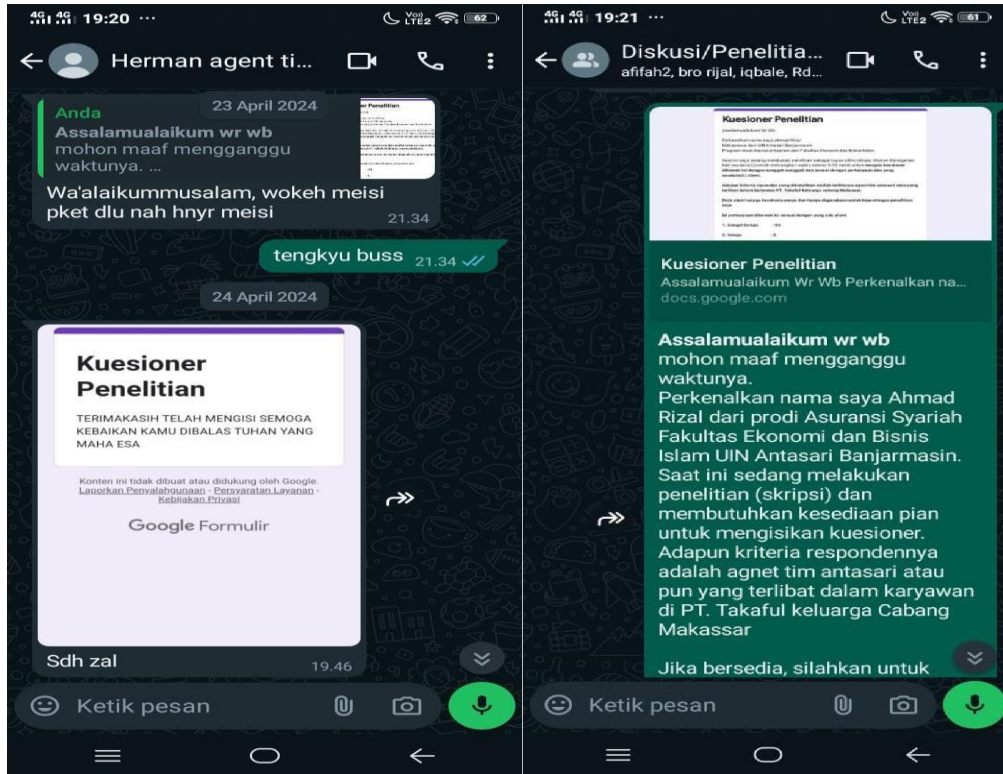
4G 4G 19:20 ···
62

Herman agent ti...

Anda
Assalamualaikum wr wb
mohon maaf mengganggu waktunya. ...

23 April 2024

Wa'alaikummusalam, wokeh meisi pket dlu nah hnyr meisi
21.34

tengkyu buss 21.34

24 April 2024

Kuesioner Penelitian

TERIMAKASIH TELAH MENGISI SEMOGA KEBAIKAN KAMU DIBALAS TUHAN YANG MAHA ESA

Konten ini tidak dibuat atau didukung oleh Google. Laporkan Penyalahgunaan - Persyaratan Layanan - Kebijakan Privasi

Google Formulir

Sdh zal
19.46

Ketik pesan

4G 4G 19:21 ···
61

Diskusi/Penelitia...
afifah2, bro rijal, iqbale, Rd...

Kuesioner Penelitian
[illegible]

Kuesioner Penelitian
Assalamualaikum Wr Wb Perkenalkan na...
docs.google.com

Assalamualaikum wr wb
mohon maaf mengganggu waktunya.
Perkenalkan nama saya Ahmad Rizal dari prodi Asuransi Syariah Fakultas Ekonomi dan Bisnis Islam UIN Antasari Banjarmasin. Saat ini sedang melakukan penelitian (skripsi) dan membutuhkan kesediaan pian untuk mengisikan kuesioner. Adapun kriteria respondennya adalah agnet tim antasari atau pun yang terlibat dalam karyawan di PT. Takaful keluarga Cabang Makassar

Jika bersedia, silahkan untuk

Ketik pesan